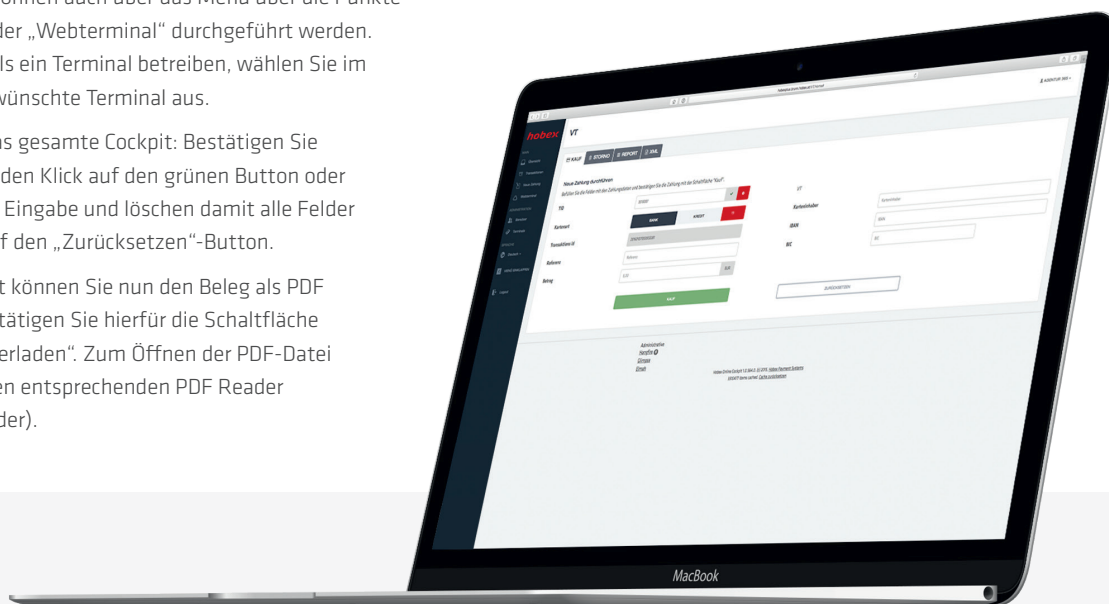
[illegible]önnen auch über das Menü über die Punkte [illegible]der „Webterminal" durchgeführt werden. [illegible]ls ein Terminal betreiben, wählen Sie im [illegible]wünschte Terminal aus.

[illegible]s gesamte Cockpit: Bestätigen Sie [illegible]den Klick auf den grünen Button oder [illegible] Eingabe und löschen damit alle Felder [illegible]f den „Zurücksetzen"-Button.

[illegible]t können Sie nun den Beleg als PDF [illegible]stätigen Sie hierfür die Schaltfläche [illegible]erladen". Zum Öffnen der PDF-Datei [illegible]en entsprechenden PDF Reader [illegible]der).

hobex

VT

KAUF | STORNO | REPORT | XML

Neue Zahlung durchführen

TID

Kartenart

BANK | KREDIT

Transaktions-ID

Referenz

Betrag

EUR

KAUF

VT

Karteninhaber

IBAN

BIC

ZURÜCKSETZEN

Administration
Hangfire
Zimpax
Email

MacBook